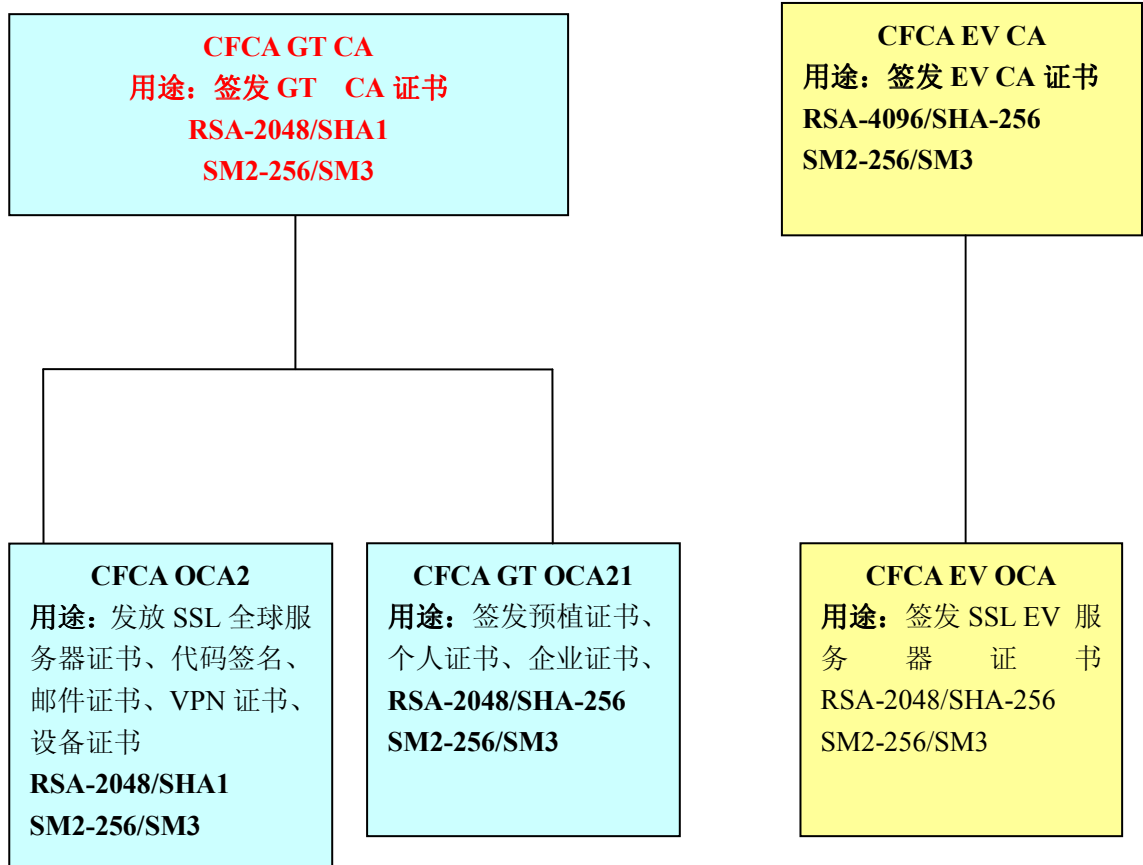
CFCA GT CA
用途：签发 GT CA 证书
RSA-2048/SHA1
SM2-256/SM3

CFCA EV CA
用途：签发 EV CA 证书
RSA-4096/SHA-256
SM2-256/SM3

CFCA OCA2
用途：发放 SSL 全球服务器证书、代码签名、邮件证书、VPN 证书、设备证书
RSA-2048/SHA1
SM2-256/SM3

CFCA GT OCA21
用途：签发预植证书、个人证书、企业证书、
RSA-2048/SHA-256
SM2-256/SM3

CFCA EV OCA
用途：签发 SSL EV 服务器证书
RSA-2048/SHA-256
SM2-256/SM3